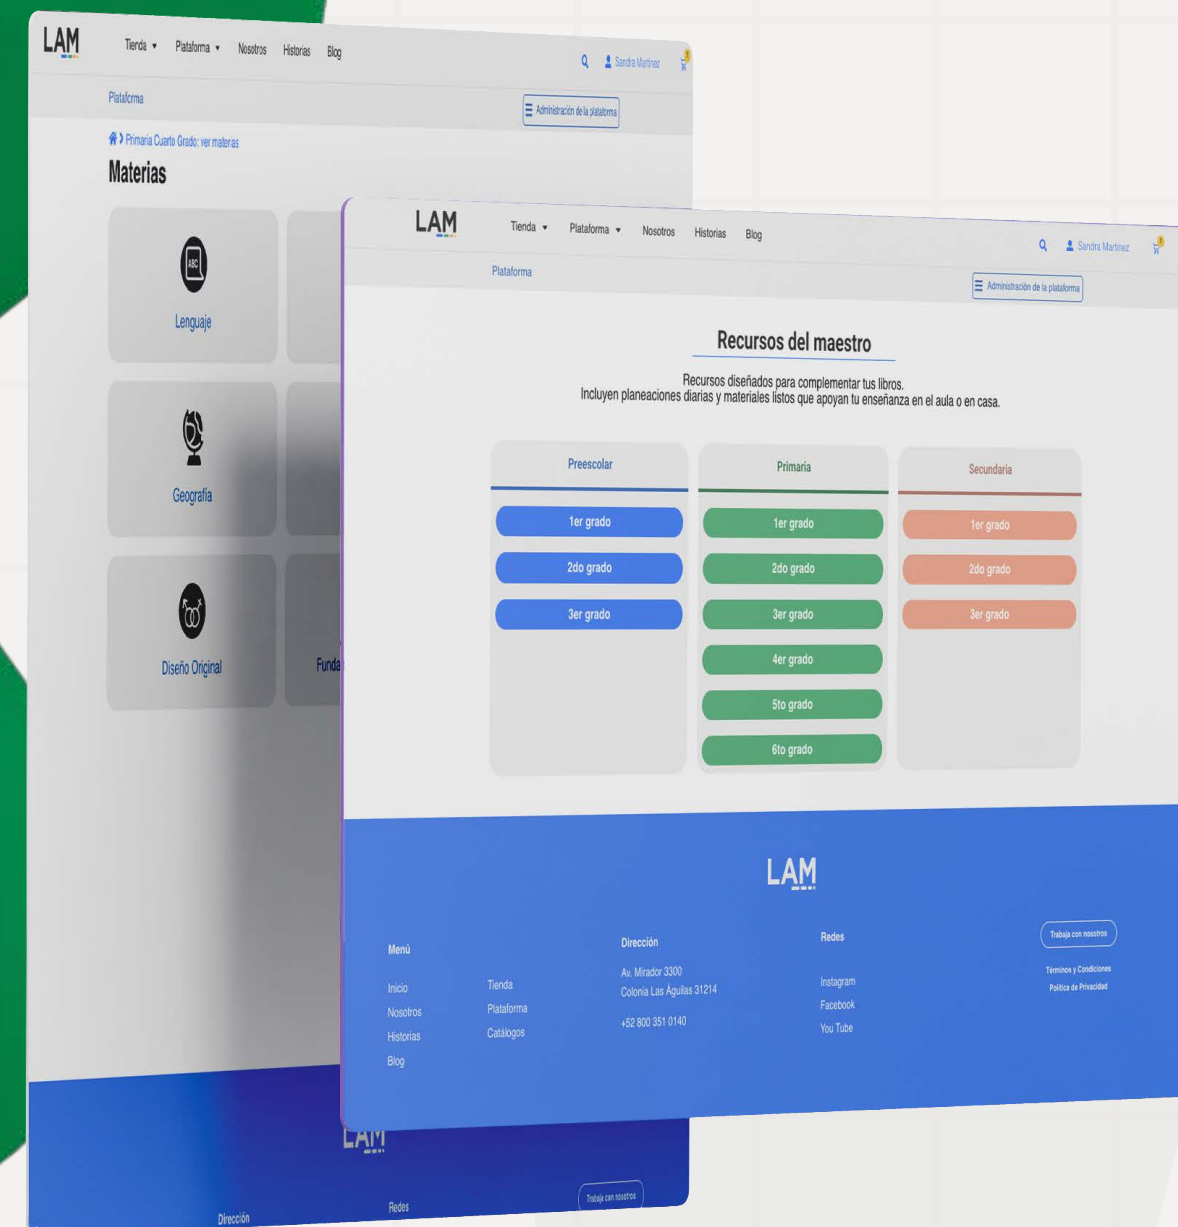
LAM

Tienda ▾ Plataforma ▾ Nosotros Historias Blog

Sandra Martinez

Plataforma

Administración de la plataforma

Primaria Cuarto Grado: ver materias

Materias

ABC

Lenguaje

Geografía

Diseño Original

Funda

LAM

Tienda ▾ Plataforma ▾ Nosotros Historias Blog

Sandra Martinez

Plataforma

Administración de la plataforma

Recursos del maestro

Recursos diseñados para complementar tus libros.
Incluyen planeaciones diarias y materiales listos que apoyan tu enseñanza en el aula o en casa.

Preescolar

1er grado

2do grado

3er grado

Primaria

1er grado

2do grado

3er grado

4er grado

5to grado

6to grado

Secundaria

1er grado

2do grado

3er grado

LAM

Menú

Inicio

Nosotros

Historias

Blog

Tienda

Plataforma

Catálogos

Dirección

Av. Mirador 3300
Colonia Las Aguilas 31214

+52 800 351 0140

Redes

Instagram

Facebook

You Tube

Trabaja con nosotros

Términos y Condiciones

Política de Privacidad

LAM

Dirección

Redes

Trabaja con nosotros